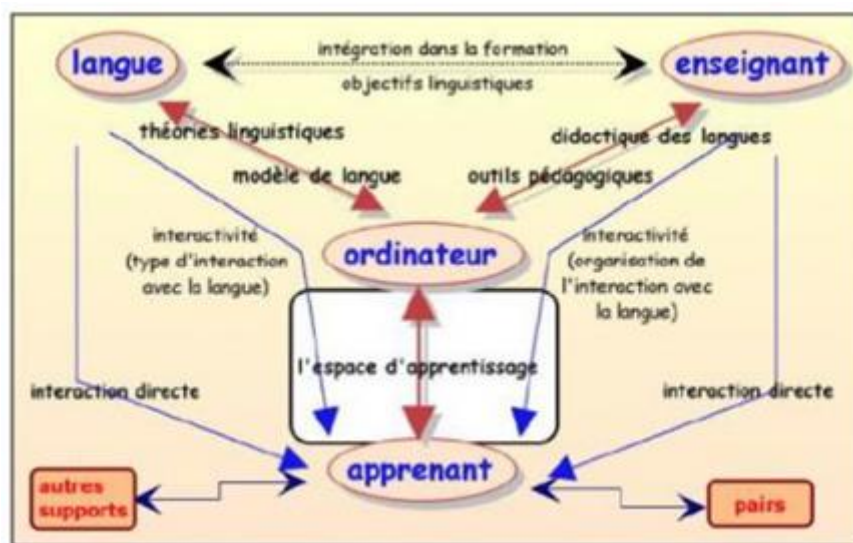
langue

intégration dans la formation

objectifs linguistiques

enseignant

théories linguistiques

didactique des langues

modèle de langue

outils pédagogiques

interactivité (type d'interaction avec la langue)

ordinateur

interactivité (organisation de l'interaction avec la langue)

l'espace d'apprentissage

interaction directe

interaction directe

apprenant

autres supports

pairs